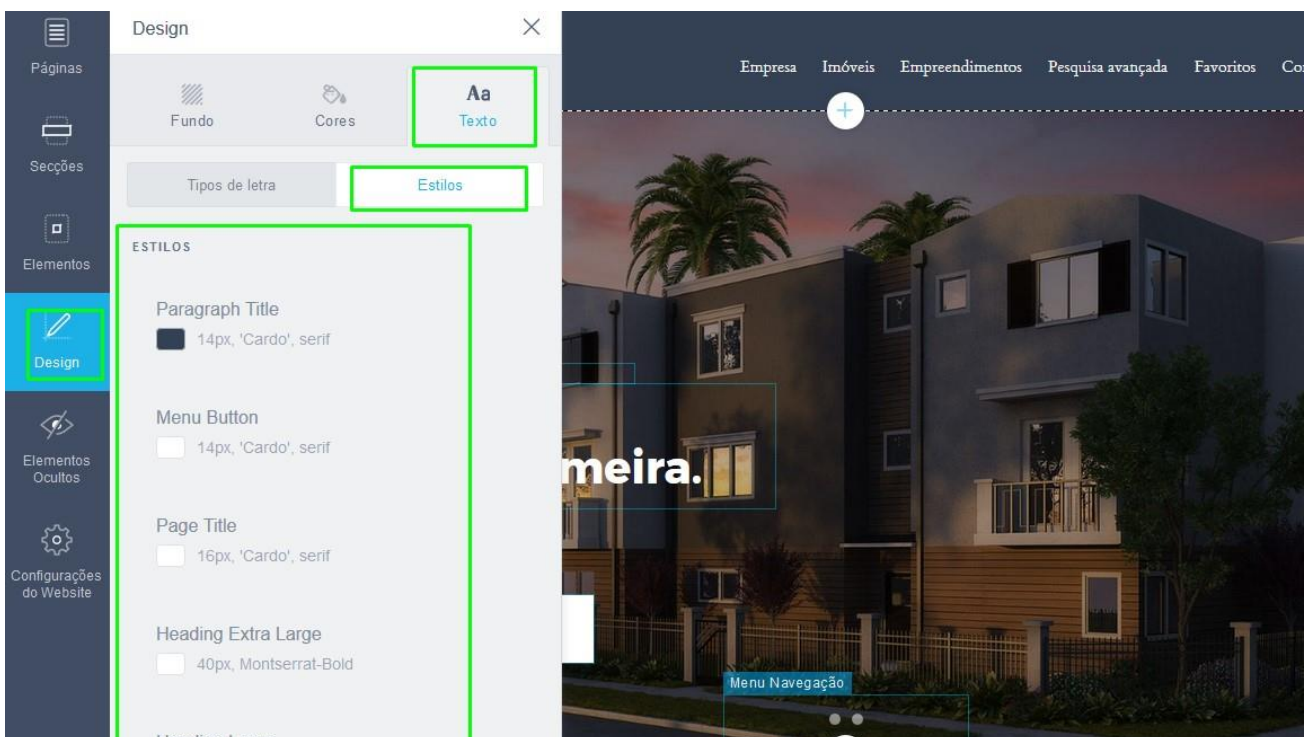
Páginas

Secções

Elementos

Design

Elementos Ocultos

Configurações do Website

Design

Fundo

Cores

Aa
Texto

Tipos de letra

Estilos

ESTILOS

Paragraph Title
14px, 'Cardo', serif

Menu Button
14px, 'Cardo', serif

Page Title
16px, 'Cardo', serif

Heading Extra Large
40px, Montserrat-Bold

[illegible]

Empresa Imóveis Empreendimentos Pesquisa avançada Favoritos Co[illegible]

meira.

Menu Navegação